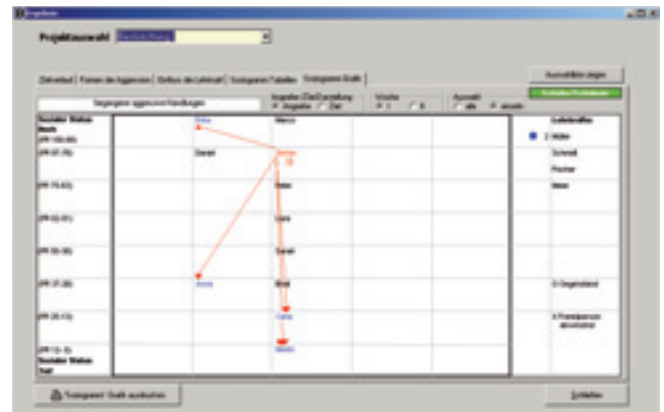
Ergebnis

Projektauswahl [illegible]

Zeitverlauf | Formen der Aggression | Einfluss der Lehrkraft | Soziogramm Tabellen | Soziogramm Grafik

Ausschließen zeigen

Schließen/Protokollieren

Gegangene aggressive Handlungen

Angaben Ziel-Darstellung Angreifer Ziel

Woche 1 2

Auswahl alle einzeln

Sozialer Status hoch (PP 100-90)

(PP 87-76)

(PP 75-63)

(PP 62-51)

(PP 50-38)

(PP 37-26)

(PP 25-13)

(PP 12- 0) Sozialer Status tief

Elena

Marco

Daniel

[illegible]

Peter

Sara

Sarah

Anna

Erich

Carlo

Martin

Gefährdete

2 Müller

Schmidt

Fischer

Meier

0 Gegenstand

0 Fremdpersonen abwesend

"Soziogramm" Grafik ausdrucken

Schließen